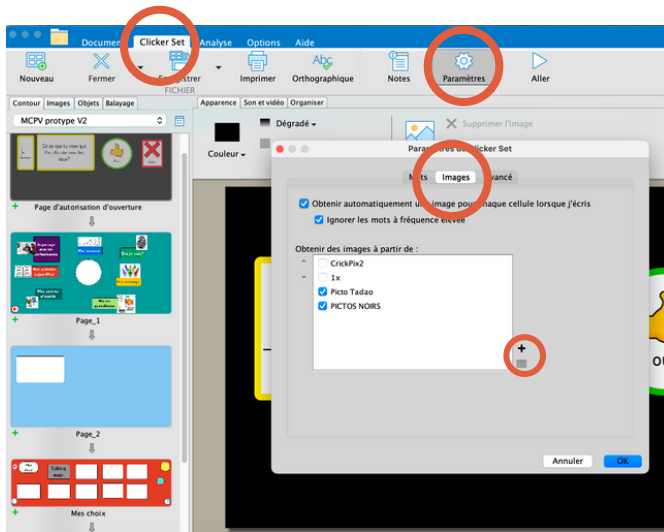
Document Clicker Set Analyse Options Aide

Nouveau Fermer Enregistrer FICHIER Imprimer Orthographique Notes Paramètres Aller

Contour Images Objets Balayage

MCPV protype V2

Page d'autorisation d'ouverture

Page_1

Page_2

Mes choix

Apparence Son et vidéo Organiser

Dégradé

Couleur

Supprimer l'image

Paramètres de Clicker Set

Mots Images Avancé

Obtenir automatiquement une image pour chaque cellule lorsque j'écris

Ignorer les mots à fréquence élevée

Obtenir des images à partir de :

CrickPix2

1x

Picto Tadao

PICTOS NOIRS

+

Annuler OK